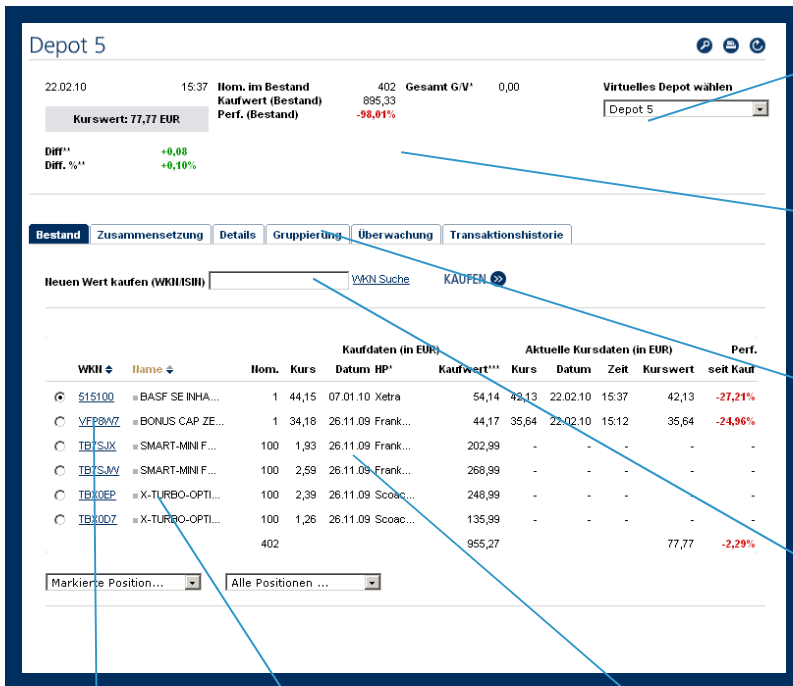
Depot 5

22.02.10 15:37

Kurswert: 77,77 EUR

Nom. im Bestand 402
Kaufwert (Bestand) 895,33
Perf. (Bestand) -98,01%

Gesamt G/V* 0,00

Virtuelles Depot wählen
Depot 5

Diff** +0,08
Diff. %** +0,10%

Bestand | Zusammensetzung | Details | Gruppierung | Überwachung | Transaktionshistorie

Neuen Wert kaufen (WKN/ISIN) WKN Suche KAUFEN

| | WKN | Name | Nom. | Kurs | Kaufdaten (in EUR) Datum | HP* | Kaufwert*** | Aktuelle Kursdaten (in EUR) Kurs | Datum | Zeit | Kurswert | Perf. seit Kauf |
|---|---|---|---|---|---|---|---|---|---|---|---|---|
| ◉ | 515100 | BASF SE INHA... | 1 | 44,15 | 07.01.10 | Xetra | 54,14 | 42,13 | 22.02.10 | 15:37 | 42,13 | -27,21% |
| ○ | VFP8VW7 | BONUS CAP ZE... | 1 | 34,18 | 26.11.09 | Frank... | 44,17 | 35,64 | 22.02.10 | 15:12 | 35,64 | -24,96% |
| ○ | TB7SJX | SMART-MINI F... | 100 | 1,93 | 26.11.09 | Frank... | 202,99 | - | - | - | - | - |
| ○ | TB7SJW | SMART-MINI F... | 100 | 2,59 | 26.11.09 | Frank... | 268,99 | - | - | - | - | - |
| ○ | TBX0EP | X-TURBO-OPTI... | 100 | 2,39 | 26.11.09 | Scoac... | 248,99 | - | - | - | - | - |
| ○ | TBX0D7 | X-TURBO-OPTI... | 100 | 1,26 | 26.11.09 | Scoac... | 135,99 | - | - | - | - | - |
| | | | 402 | | | | 955,27 | | | | 77,77 | -2,29% |

Markierte Position... Alle Positionen ...